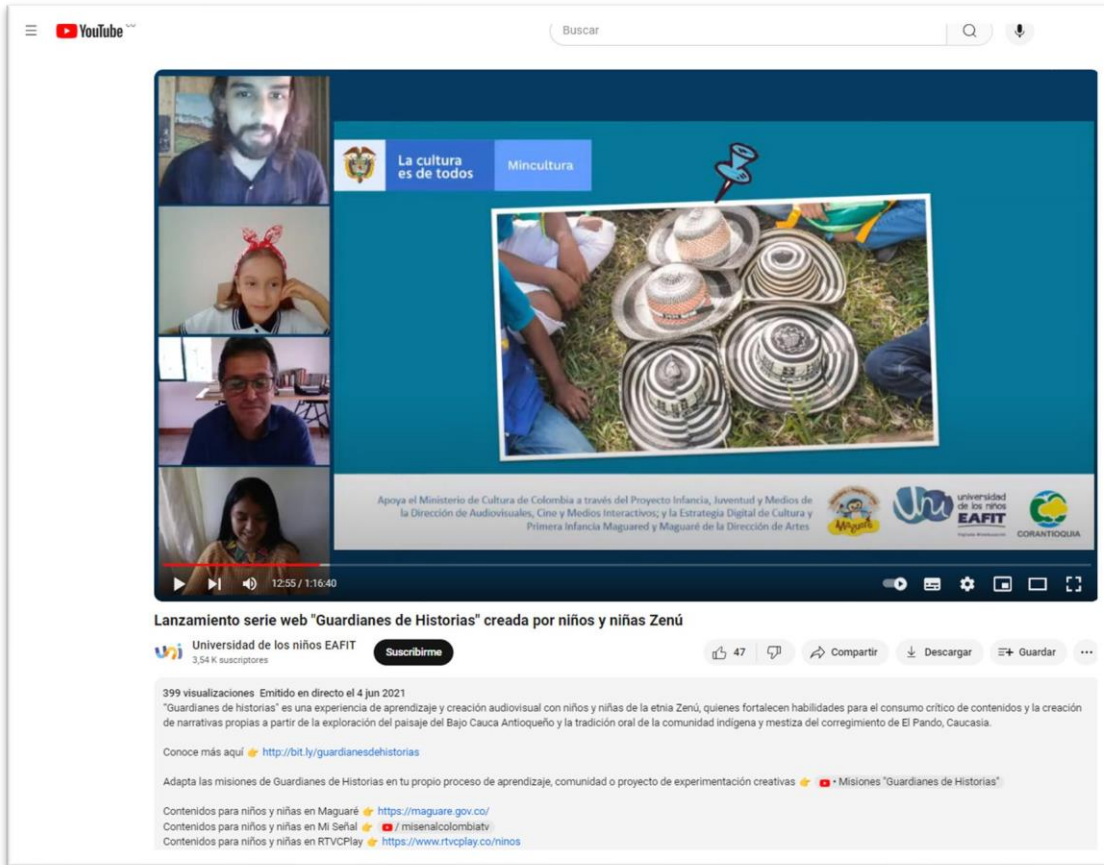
YouTube CO

Buscar

La cultura es de todos

Mincultura

Apoya el Ministerio de Cultura de Colombia a través del Proyecto Infancia, Juventud y Medios de la Dirección de Audiovisuales, Cine y Medios Interactivos; y la Estrategia Digital de Cultura y Primera Infancia Maguared y Maguaré de la Dirección de Artes

universidad de los niños EAFIT

CORANTIOQUIA

12:55 / 1:16:40

Lanzamiento serie web "Guardianes de Historias" creada por niños y niñas Zenú

Universidad de los niños EAFIT
3,54 K suscriptores

Suscribirme

47

Compartir

Descargar

Guardar

399 visualizaciones Emitido en directo el 4 jun 2021
"Guardianes de historias" es una experiencia de aprendizaje y creación audiovisual con niños y niñas de la etnia Zenú, quienes fortalecen habilidades para el consumo crítico de contenidos y la creación de narrativas propias a partir de la exploración del paisaje del Bajo Cauca Antioqueño y la tradición oral de la comunidad indígena y mestiza del corregimiento de El Pando, Caucasia.

Conoce más aquí http://bit.ly/guardianesdehistorias

Adapta las misiones de Guardianes de Historias en tu propio proceso de aprendizaje, comunidad o proyecto de experimentación creativas • Misiones "Guardianes de Historias"

Contenidos para niños y niñas en Maguaré https://maguare.gov.co/
Contenidos para niños y niñas en Mi Señal / misenalcolombiatv
Contenidos para niños y niñas en RTVCPlay https://www.rtvcplay.co/ninos